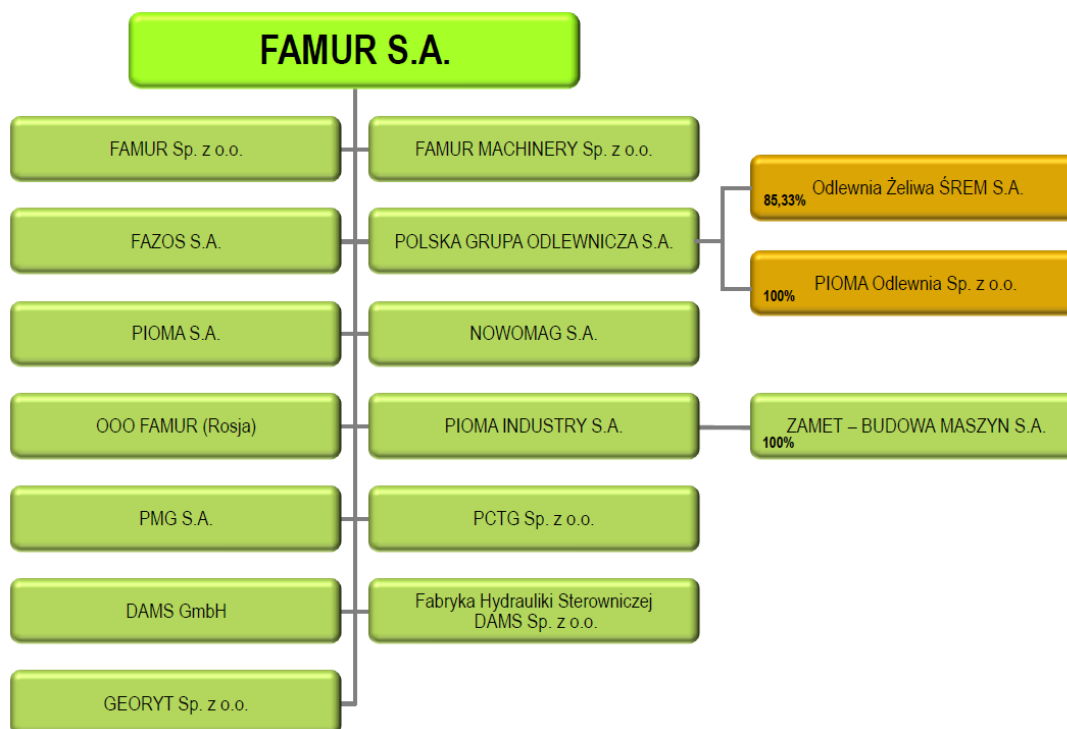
FAMUR S.A.

FAMUR Sp. z o.o.

FAMUR MACHINERY Sp. z o.o.

85,33% Odlewnia Żeliwa ŚREM S.A.

FAZOS S.A.

POLSKA GRUPA ODLEWNICZA S.A.

100% PIOMA Odlewnia Sp. z o.o.

PIOMA S.A.

NOWOMAG S.A.

OOO FAMUR (Rosja)

PIOMA INDUSTRY S.A.

ZAMET – BUDOWA MASZYN S.A. 100%

PMG S.A.

PCTG Sp. z o.o.

DAMS GmbH

Fabryka Hydrauliki Sterowniczej DAMS Sp. z o.o.

GEORYT Sp. z o.o.